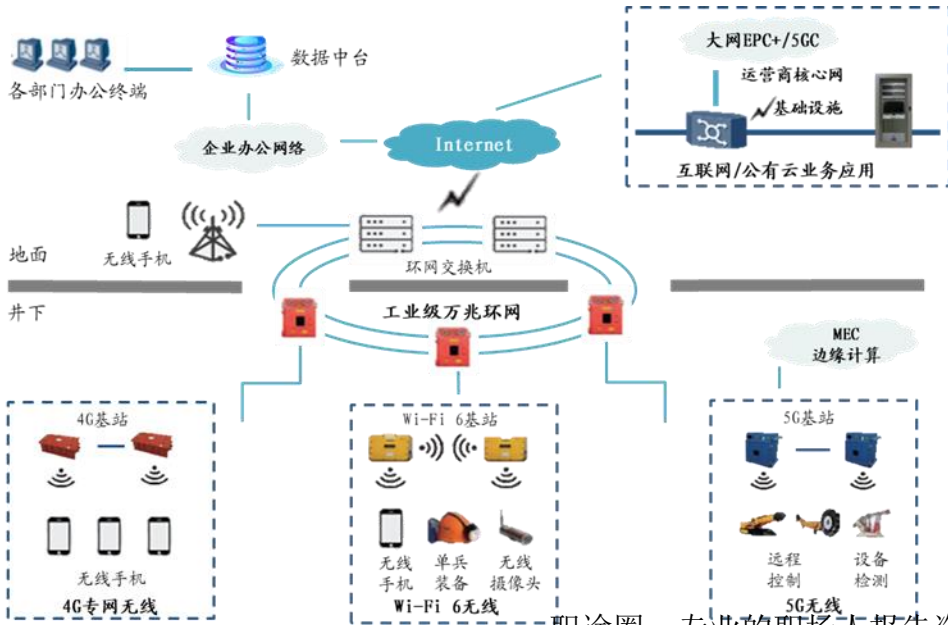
各部门办公终端

数据中台

企业办公网络

Internet

大网EPC+/5GC

运营商核心网

基础设施

互联网/公有云业务应用

无线手机

地面

井下

环网交换机

工业级万兆环网

MEC
边缘计算

4G基站

无线手机

4G专网无线

Wi-Fi 6基站

无线手机

单兵装备

无线摄像头

Wi-Fi 6无线

5G基站

远程控制

设备检测

5G无线

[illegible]